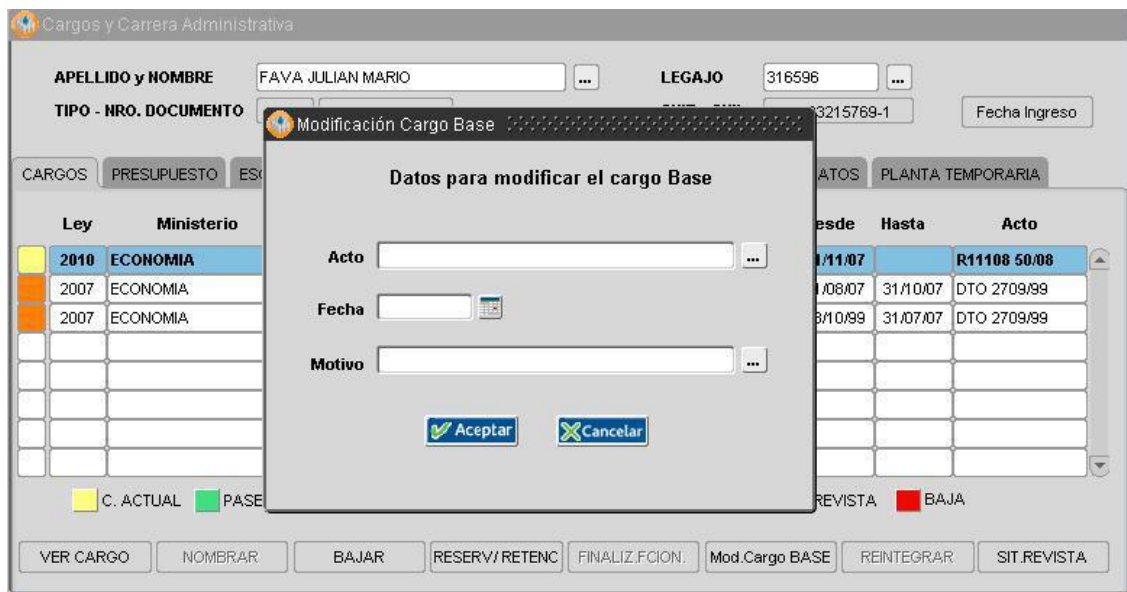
Cargos y Carrera Administrativa

APELLIDO y NOMBRE FAVA JULIAN MARIO ... LEGAJO 316596 ...

TIPO - NRO. DOCUMENTO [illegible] 3215769-1 Fecha Ingreso

CARGOS PRESUPUESTO ES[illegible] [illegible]ATOS PLANTA TEMPORARIA

| | Ley | Ministerio | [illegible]esde | Hasta | Acto |
|---|---|---|---|---|---|
| | 2010 | ECONOMIA | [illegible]/11/07 | | R11108 50/08 |
| | 2007 | ECONOMIA | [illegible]/08/07 | 31/10/07 | DTO 2709/99 |
| | 2007 | ECONOMIA | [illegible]3/10/99 | 31/07/07 | DTO 2709/99 |

C. ACTUAL PASE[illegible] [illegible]REVISTA BAJA

VER CARGO NOMBRAR BAJAR RESERV/ RETENC FINALIZ.FCION. Mod.Cargo BASE REINTEGRAR SIT.REVISTA

Modificación Cargo Base

Datos para modificar el cargo Base

Acto ...

Fecha

Motivo ...

Aceptar Cancelar